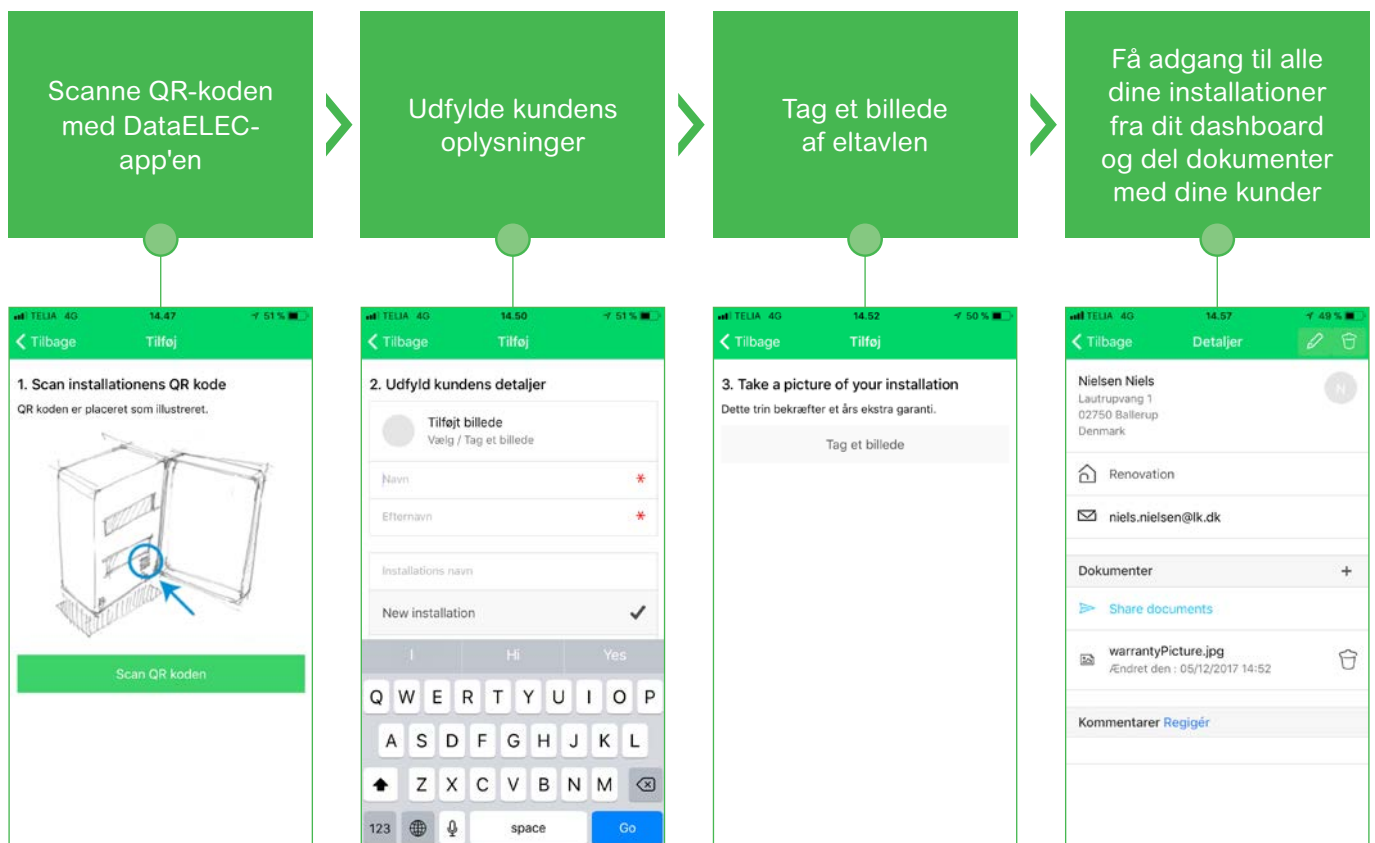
Scanne QR-koden med DataELEC-app'en

Udfylde kundens oplysninger

Tag et billede af eltavlen

Få adgang til alle dine installationer fra dit dashboard og del dokumenter med dine kunder

TELIA 4G 14.47 51 %

Tilbage Tilføj

1. Scan installationens QR kode

QR koden er placeret som illustreret.

Scan QR koden

TELIA 4G 14.50 51 %

Tilbage Tilføj

2. Udfyld kundens detaljer

Tilføjt billede
Vælg / Tag et billede

Navn *

Efternavn *

Installations navn

New installation

I Hi Yes

Q W E R T Y U I O P
A S D F G H J K L
Z X C V B N M
123 space Go

TELIA 4G 14.52 50 %

Tilbage Tilføj

3. Take a picture of your installation

Dette trin bekræfter et års ekstra garanti.

Tag et billede

TELIA 4G 14.57 49 %

Tilbage Detaljer

Nielsen Niels
Lautrupvang 1
02750 Ballerup
Denmark

N

Renovation

niels.nielsen@lk.dk

Dokumenter +

Share documents

warrantyPicture.jpg
Ændret den : 05/12/2017 14:52

Kommentarer Regigér